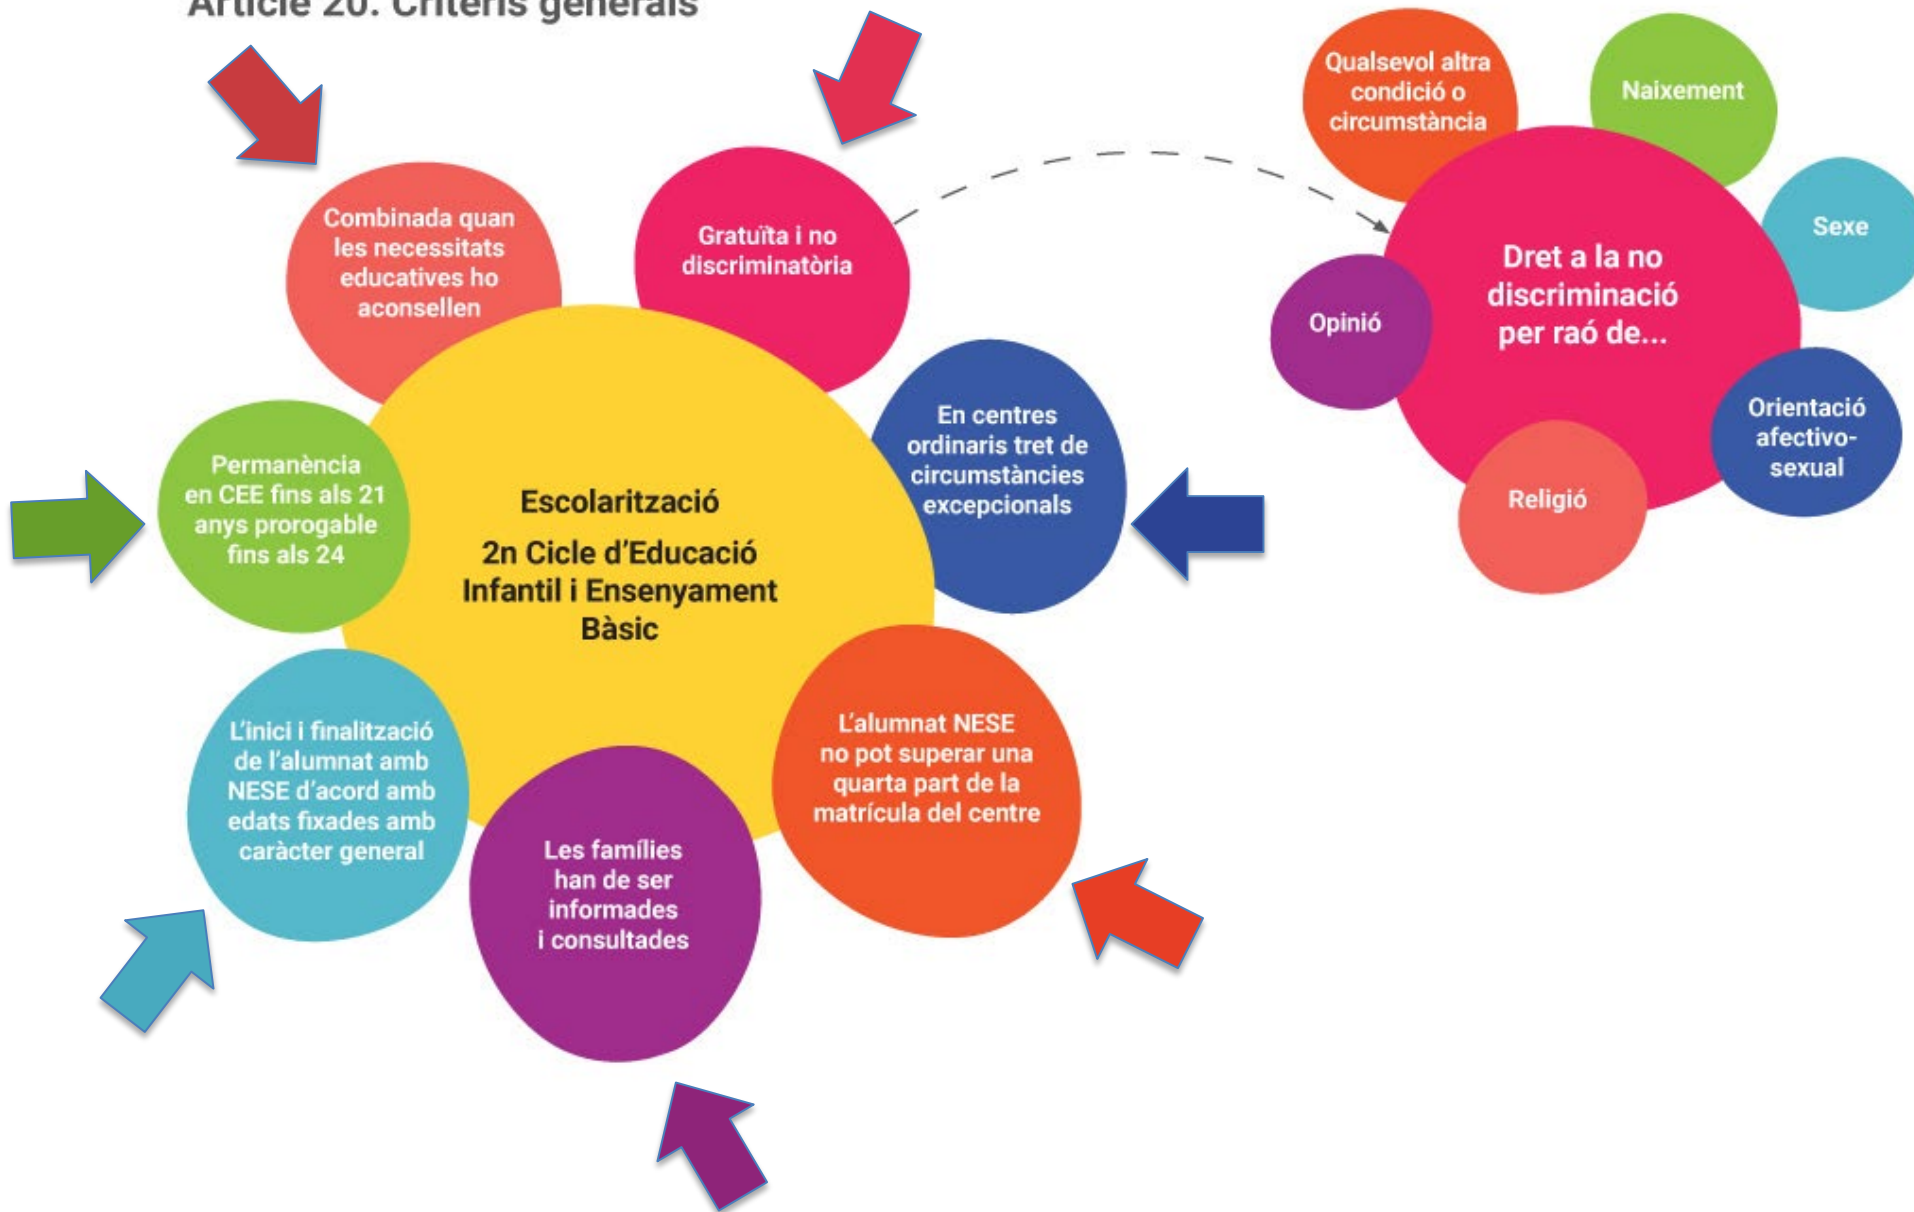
Article 20. Criteris generals

Combinada quan les necessitats educatives ho aconsellen

Gratuïta i no discriminatòria

Qualsevol altra condició o circumstància

Naixement

Sexe

Dret a la no discriminació per raó de...

Opinió

Orientació afectivo-sexual

Religió

Permanència en CEE fins als 21 anys prorogable fins als 24

Escolarització

2n Cicle d'Educació Infantil i Ensenyament Bàsic

En centres ordinaris tret de circumstàncies excepcionals

L'inici i finalització de l'alumnat amb NESE d'acord amb edats fixades amb caràcter general

Les famílies han de ser informades i consultades

L'alumnat NESE no pot superar una quarta part de la matrícula del centre